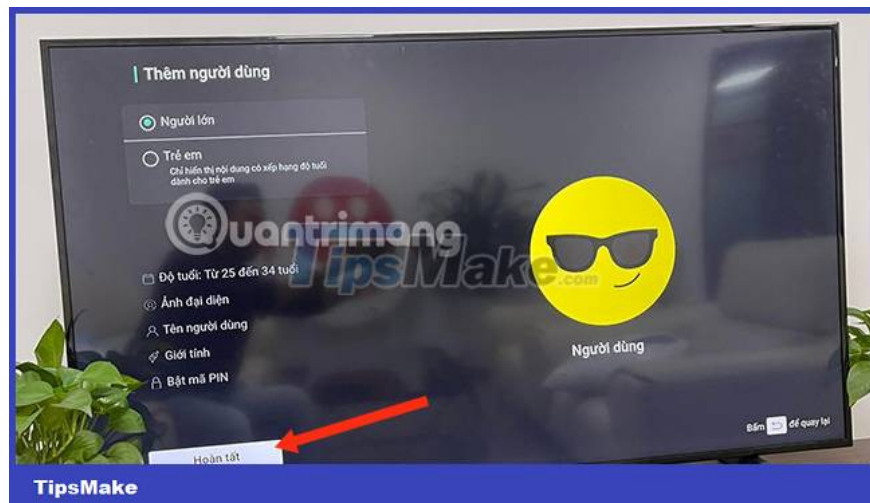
Thêm người dùng

Người lớn

Trẻ em

Chỉ hiển thị nội dung có xếp hạng độ tuổi dành cho trẻ em

Quantrimang

TipsMake.com

Độ tuổi: Từ 25 đến 34 tuổi

Ảnh đại diện

Tên người dùng

Giới tính

Bật mã PIN

Người dùng

Hoàn tất

Bấm để quay lại

TipsMake